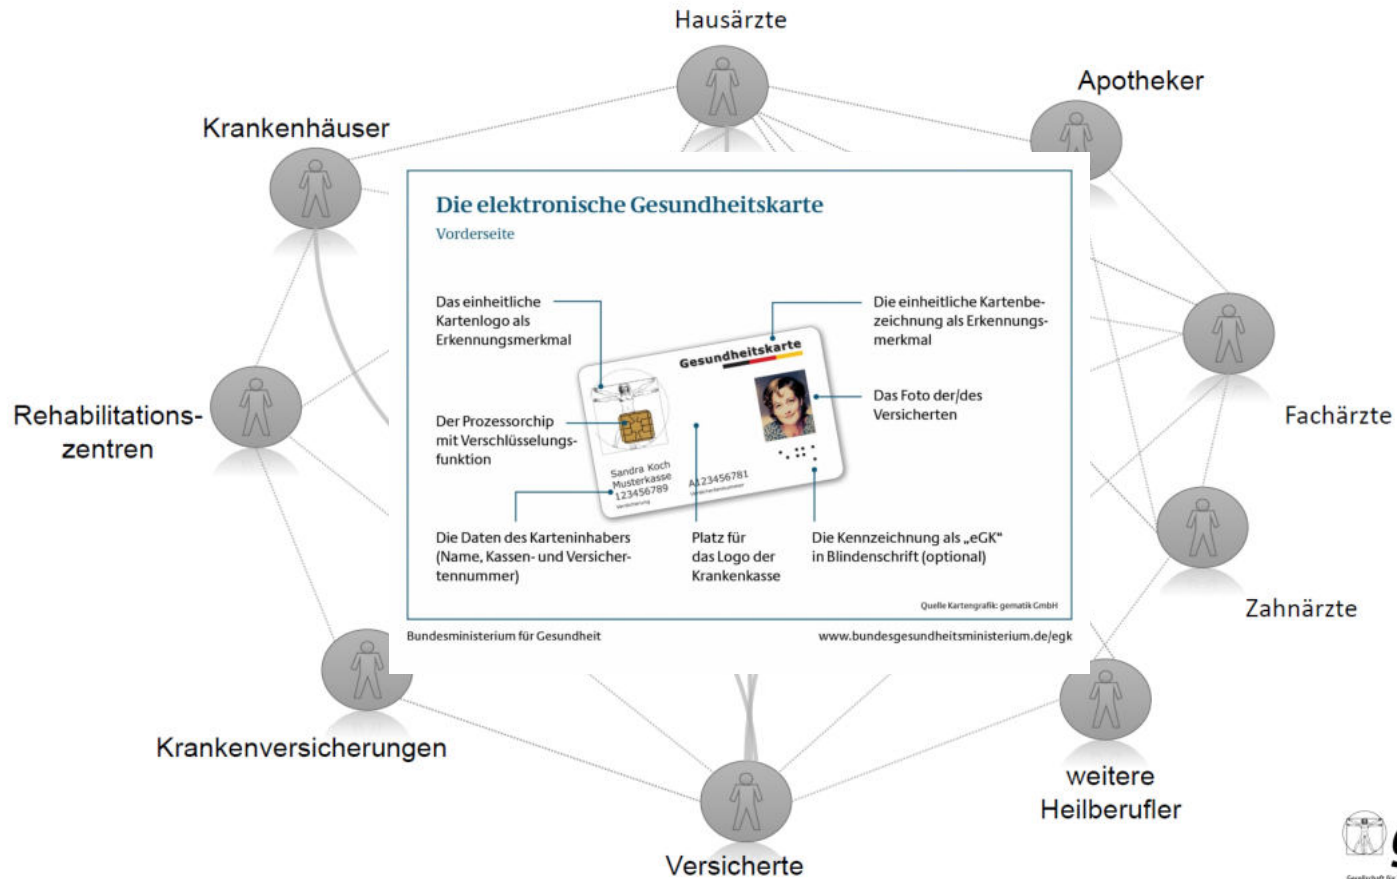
Hausärzte

Apotheker

Krankenhäuser

Rehabilitations-zentren

Fachärzte

Zahnärzte

Krankenversicherungen

weitere Heilberufler

Versicherte

Die elektronische Gesundheitskarte

Vorderseite

Das einheitliche Kartenlogo als Erkennungsmerkmal

Die einheitliche Kartenbezeichnung als Erkennungsmerkmal

Gesundheitskarte

Das Foto der/des Versicherten

Der Prozessorchip mit Verschlüsselungsfunktion

Sandra Koch
Musterkasse
123456789

A123456781

Die Daten des Karteninhabers (Name, Kassen- und Versichertennummer)

Platz für das Logo der Krankenkasse

Die Kennzeichnung als „eGK" in Blindenschrift (optional)

Quelle Kartengrafik: gematik GmbH

Bundesministerium für Gesundheit

www.bundesgesundheitsministerium.de/egk